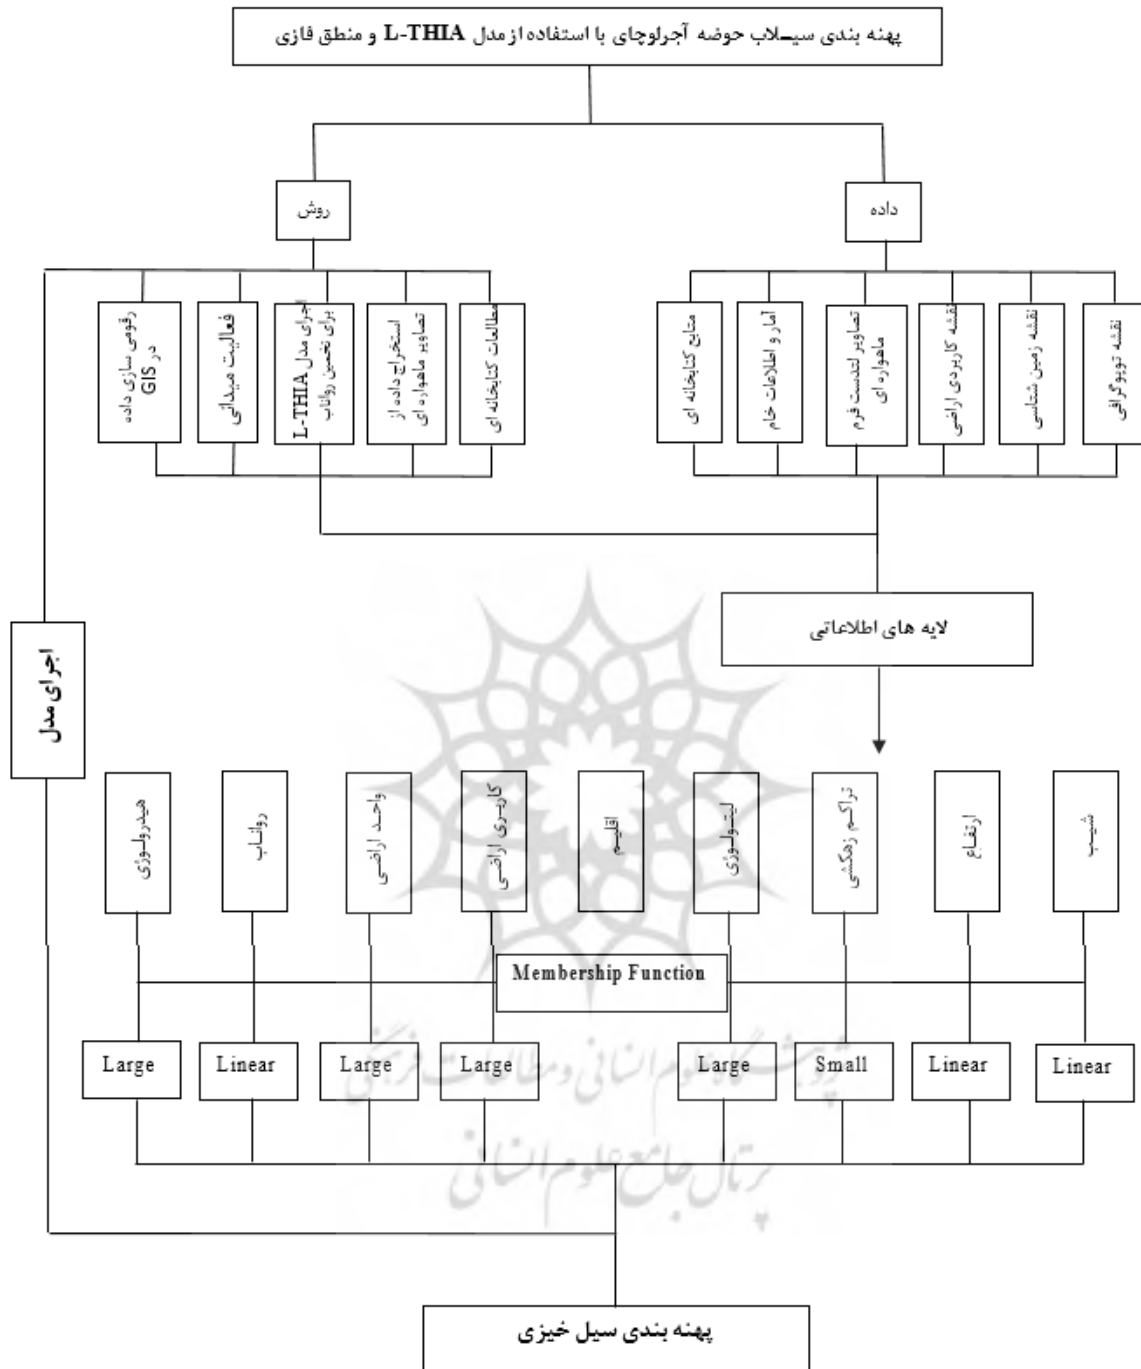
پهنه بندی سیلاب حوضه آجرلوچای با استفاده از مدل L-THIA و منطق فازی

روش

داده

رقومی سازی داده در GIS

فعالیت میدانی

اجرای مدل L-THIA برای تخمین رواناب

استخراج داده از تصاویر ماهواره ای

مطالعات کتابخانه ای

منابع کتابخانه ای

آمار و اطلاعات خام

تصاویر لندست فرم ماهواره ای

نقشه کاربردی اراضی

نقشه زمین شناسی

نقشه توپوگرافی

لایه های اطلاعاتی

اجرای مدل

هیدرولوژی

رواناب

واحد اراضی

کاربری اراضی

اقلیم

لیتولوژی

تراکم زهکشی

ارتفاع

شیب

Membership Function

Large

Linear

Large

Large

Large

Small

Linear

Linear

پژوهشگاه علوم انسانی و مطالعات فرهنگی
پرتال جامع علوم انسانی

پهنه بندی سیل خیزی